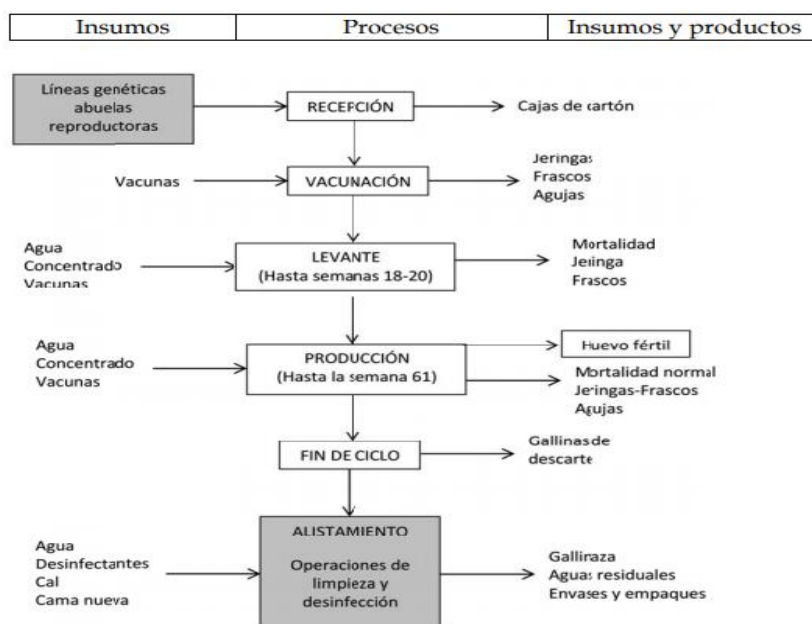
| Insumos | Procesos | Insumos y productos |
|---|---|---|

Líneas genéticas abuelas reproductoras

RECEPCIÓN

Cajas de cartón

Vacunas

VACUNACIÓN

Jeringas
Frascos
Agujas

Agua
Concentrado
Vacunas

LEVANTE
(Hasta semanas 18-20)

Mortalidad
Jeringa
Frascos

Agua
Concentrado
Vacunas

PRODUCCIÓN
(Hasta la semana 61)

Huevo fértil

Mortalidad normal
Jeringas-Frascos
Agujas

FIN DE CICLO

Gallinas de descarte

Agua
Desinfectantes
Cal
Cama nueva

ALISTAMIENTO
Operaciones de limpieza y desinfección

Gallinaza
Aguas residuales
Envases y empaques